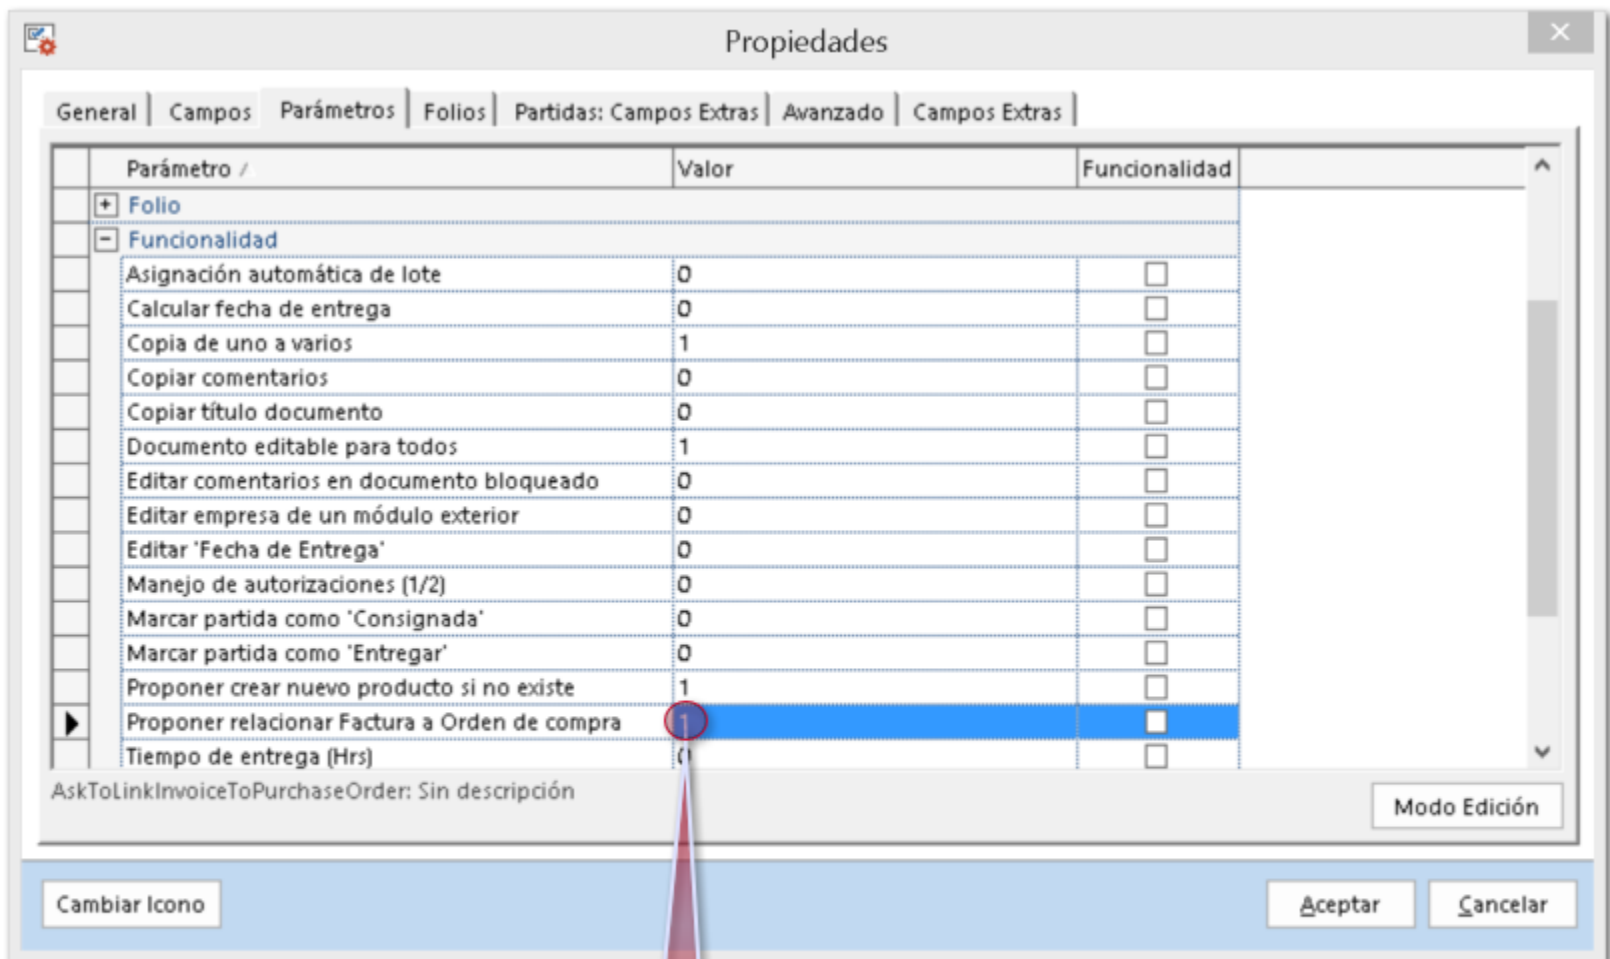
Propiedades

General | Campos | Parámetros | Folios | Partidas: Campos Extras | Avanzado | Campos Extras

| Parámetro | Valor | Funcionalidad |
|---|---|---|
| + Folio | | |
| − Funcionalidad | | |
| Asignación automática de lote | 0 | ☐ |
| Calcular fecha de entrega | 0 | ☐ |
| Copia de uno a varios | 1 | ☐ |
| Copiar comentarios | 0 | ☐ |
| Copiar título documento | 0 | ☐ |
| Documento editable para todos | 1 | ☐ |
| Editar comentarios en documento bloqueado | 0 | ☐ |
| Editar empresa de un módulo exterior | 0 | ☐ |
| Editar 'Fecha de Entrega' | 0 | ☐ |
| Manejo de autorizaciones (1/2) | 0 | ☐ |
| Marcar partida como 'Consignada' | 0 | ☐ |
| Marcar partida como 'Entregar' | 0 | ☐ |
| Proponer crear nuevo producto si no existe | 1 | ☐ |
| Proponer relacionar Factura a Orden de compra | 1 | ☐ |
| Tiempo de entrega (Hrs) | 0 | ☐ |

AskToLinkInvoiceToPurchaseOrder: Sin descripción

Modo Edición

Cambiar Icono

Aceptar

Cancelar